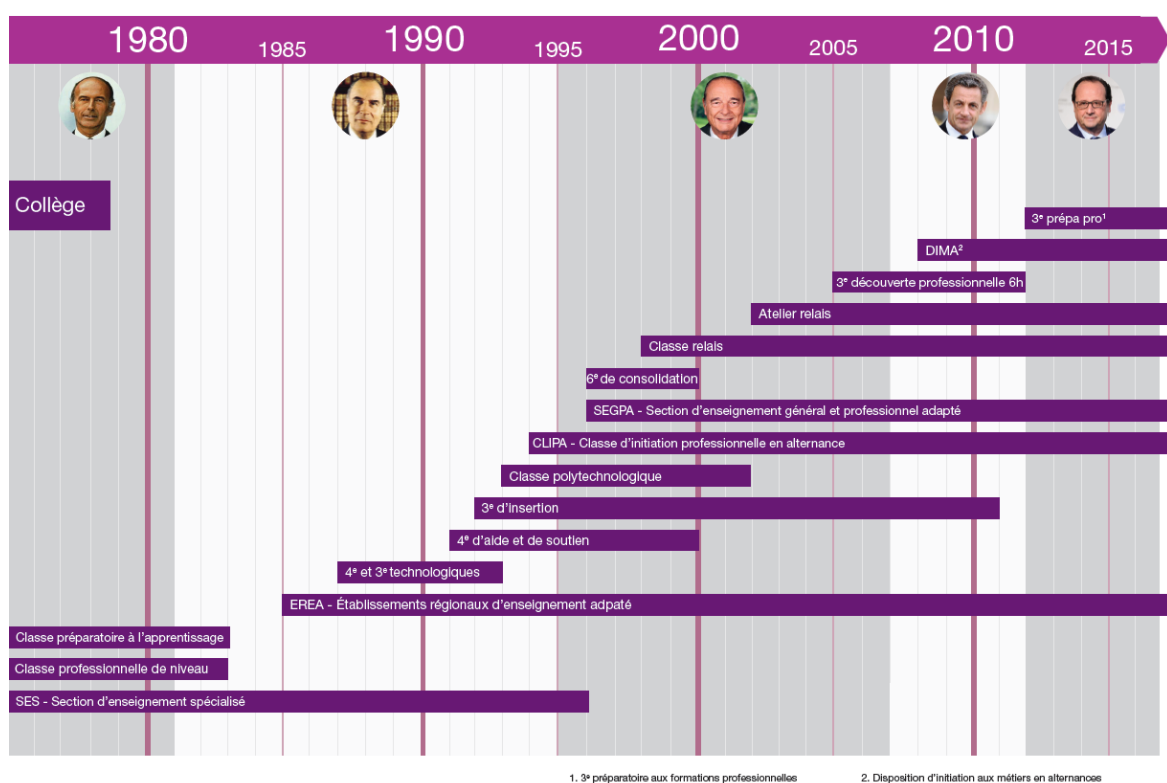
1980 1985 1990 1995 2000 2005 2010 2015

Collège

3ᵉ prépa pro¹

DIMA²

3ᵉ découverte professionnelle 6h

Atelier relais

Classe relais

6ᵉ de consolidation

SEGPA - Section d'enseignement général et professionnel adapté

CLIPA - Classe d'initiation professionnelle en alternance

Classe polytechnologique

3ᵉ d'insertion

4ᵉ d'aide et de soutien

4ᵉ et 3ᵉ technologiques

EREA - Établissements régionaux d'enseignement adpaté

Classe préparatoire à l'apprentissage

Classe professionnelle de niveau

SES - Section d'enseignement spécialisé

1. 3ᵉ préparatoire aux formations professionnelles

2. Disposition d'initiation aux métiers en alternances